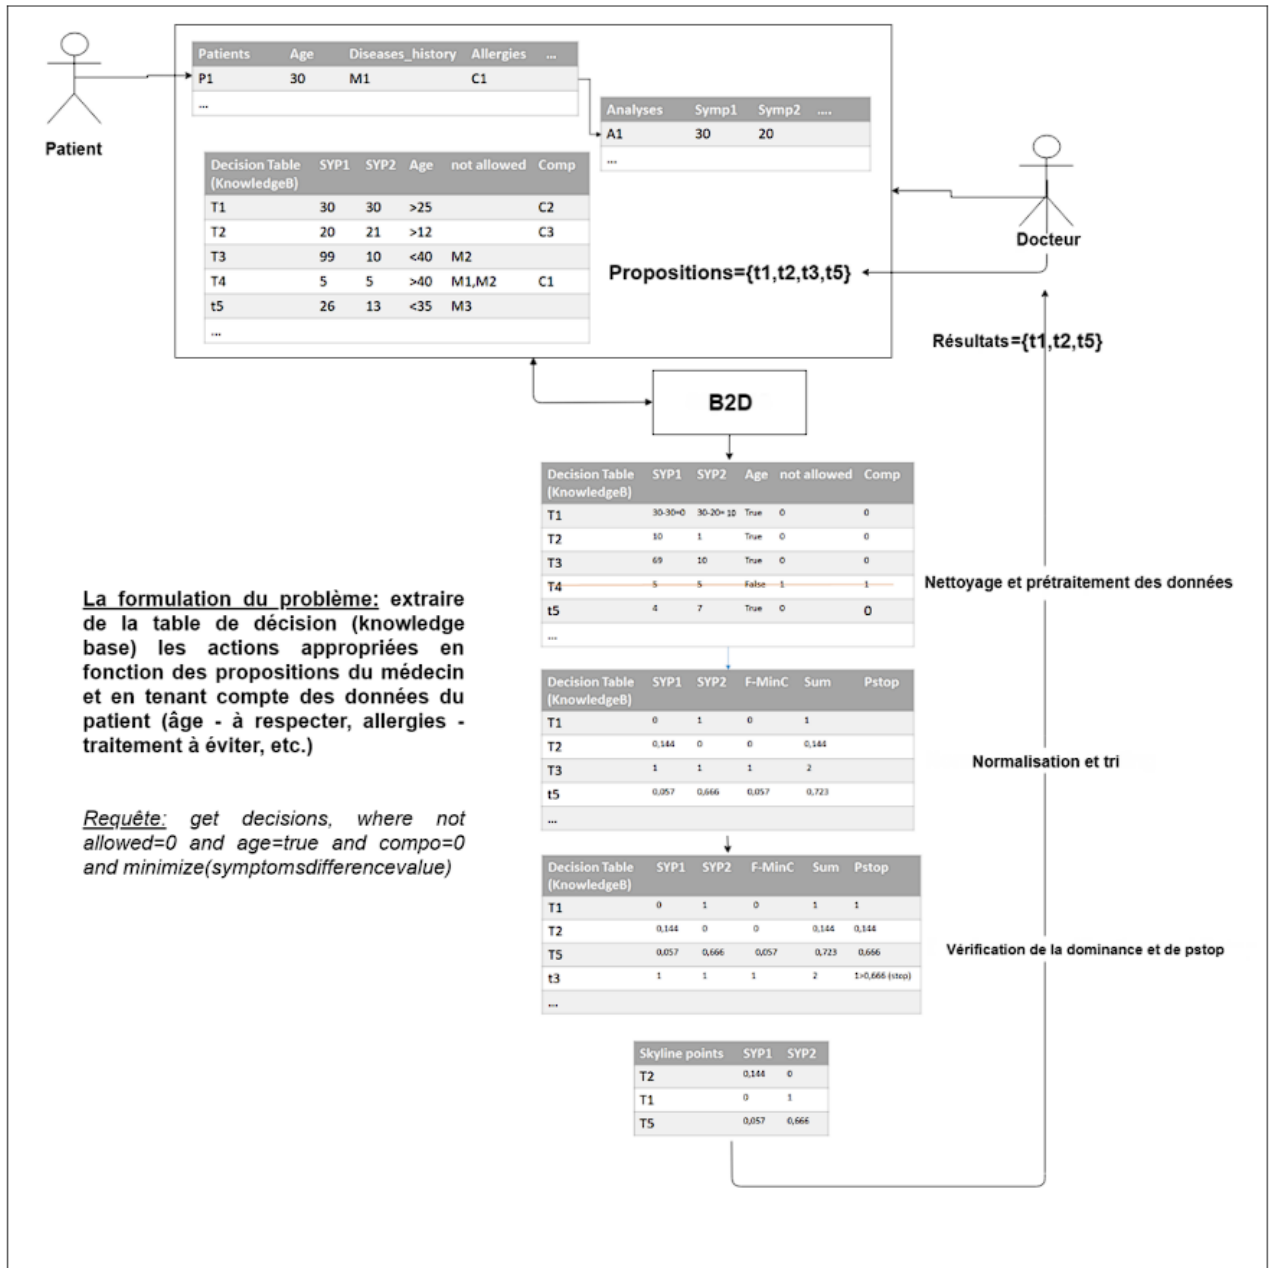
Patient

| Patients | Age | Diseases_history | Allergies | ... |
|---|---|---|---|---|
| P1 | 30 | M1 | C1 | |
| ... | | | | |

| Analyses | Symp1 | Symp2 | .... |
|---|---|---|---|
| A1 | 30 | 20 | |
| ... | | | |

| Decision Table (KnowledgeB) | SYP1 | SYP2 | Age | not allowed | Comp |
|---|---|---|---|---|---|
| T1 | 30 | 30 | >25 | | C2 |
| T2 | 20 | 21 | >12 | | C3 |
| T3 | 99 | 10 | <40 | M2 | |
| T4 | 5 | 5 | >40 | M1,M2 | C1 |
| t5 | 26 | 13 | <35 | M3 | |
| ... | | | | | |

Docteur

Propositions={t1,t2,t3,t5}

Résultats={t1,t2,t5}

B2D

| Decision Table (KnowledgeB) | SYP1 | SYP2 | Age | not allowed | Comp |
|---|---|---|---|---|---|
| T1 | 30-30=0 | 30-20= 10 | True | 0 | 0 |
| T2 | 10 | 1 | True | 0 | 0 |
| T3 | 69 | 10 | True | 0 | 0 |
| T4 | 5 | 5 | False | 1 | 1 |
| t5 | 4 | 7 | True | 0 | 0 |
| ... | | | | | |

Nettoyage et prétraitement des données

La formulation du problème: extraire de la table de décision (knowledge base) les actions appropriées en fonction des propositions du médecin et en tenant compte des données du patient (âge - à respecter, allergies - traitement à éviter, etc.)

Requête: get decisions, where not allowed=0 and age=true and compo=0 and minimize(symptomsdifferencevalue)

| Decision Table (KnowledgeB) | SYP1 | SYP2 | F-MinC | Sum | Pstop |
|---|---|---|---|---|---|
| T1 | 0 | 1 | 0 | 1 | |
| T2 | 0,144 | 0 | 0 | 0,144 | |
| T3 | 1 | 1 | 1 | 2 | |
| t5 | 0,057 | 0,666 | 0,057 | 0,723 | |
| ... | | | | | |

Normalisation et tri

| Decision Table (KnowledgeB) | SYP1 | SYP2 | F-MinC | Sum | Pstop |
|---|---|---|---|---|---|
| T1 | 0 | 1 | 0 | 1 | 1 |
| T2 | 0,144 | 0 | 0 | 0,144 | 0,144 |
| T5 | 0,057 | 0,666 | 0,057 | 0,723 | 0,666 |
| t3 | 1 | 1 | 1 | 2 | 1>0,666 (stop) |
| ... | | | | | |

Vérification de la dominance et de pstop

| Skyline points | SYP1 | SYP2 |
|---|---|---|
| T2 | 0,144 | 0 |
| T1 | 0 | 1 |
| T5 | 0,057 | 0,666 |